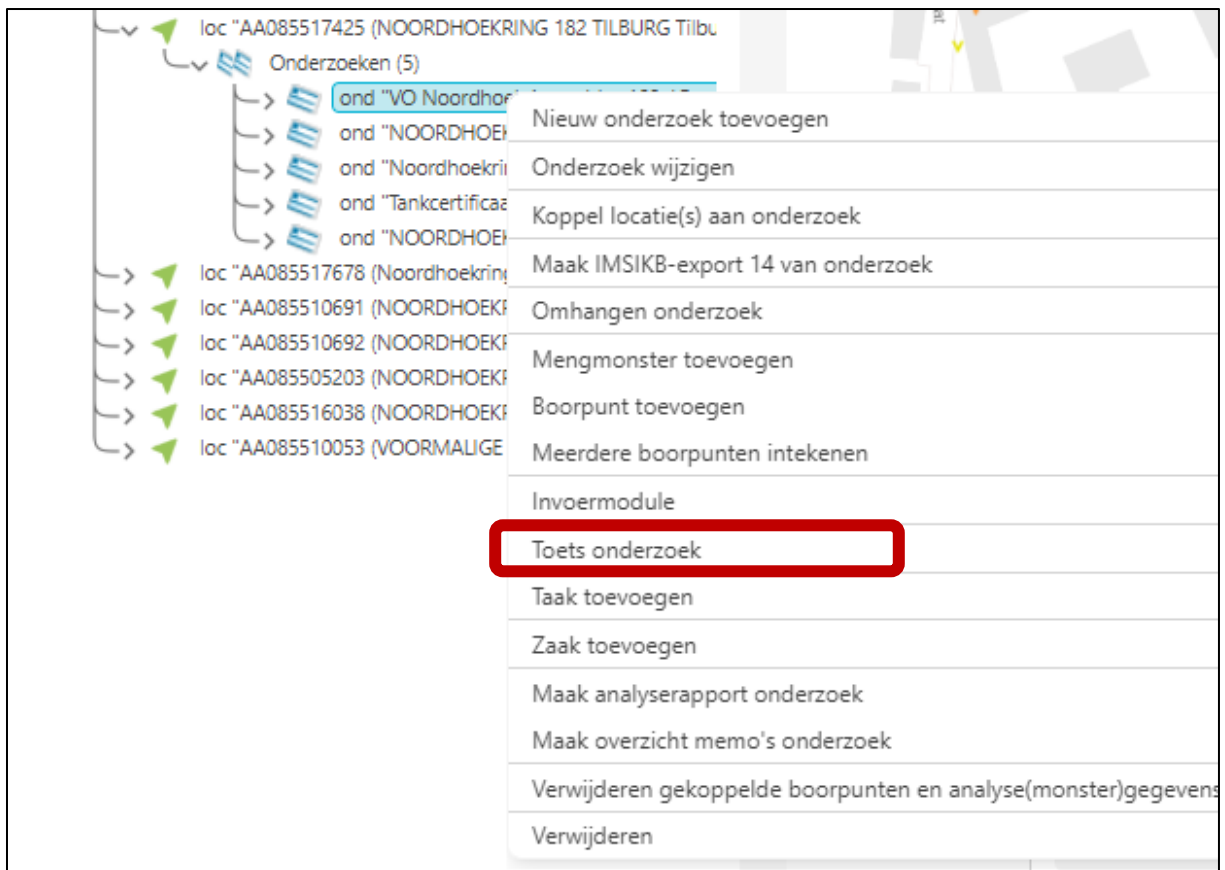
loc "AA085517425 (NOORDHOEKRING 182 TILBURG Tilbu
Onderzoeken (5)
ond "VO Noordho
ond "NOORDHOEK
ond "Noordhoekri
ond "Tankcertificaa
ond "NOORDHOEK
loc "AA085517678 (Noordhoekring
loc "AA085510691 (NOORDHOEKR
loc "AA085510692 (NOORDHOEKR
loc "AA085505203 (NOORDHOEKR
loc "AA085516038 (NOORDHOEKR
loc "AA085510053 (VOORMALIGE

Nieuw onderzoek toevoegen
Onderzoek wijzigen
Koppel locatie(s) aan onderzoek
Maak IMSIKB-export 14 van onderzoek
Omhangen onderzoek
Mengmonster toevoegen
Boorpunt toevoegen
Meerdere boorpunten intekenen
Invoermodule
Toets onderzoek
Taak toevoegen
Zaak toevoegen
Maak analyserapport onderzoek
Maak overzicht memo's onderzoek
Verwijderen gekoppelde boorpunten en analyse(monster)gegevens
Verwijderen